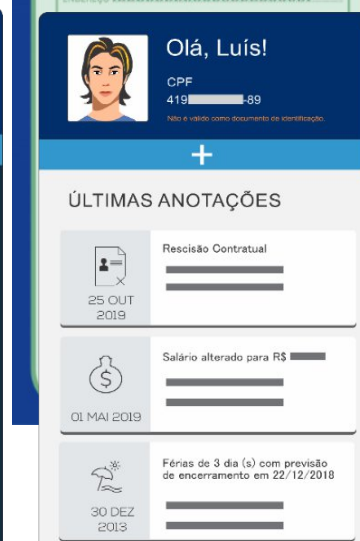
Olá, Luís!

CPF
419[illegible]-89

Não é válido como documento de identificação.

+

ÚLTIMAS ANOTAÇÕES

25 OUT 2019

Rescisão Contratual

01 MAI 2019

Salário alterado para R$ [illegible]

30 DEZ 2013

Férias de 3 dia (s) com previsão de encerramento em 22/12/2018